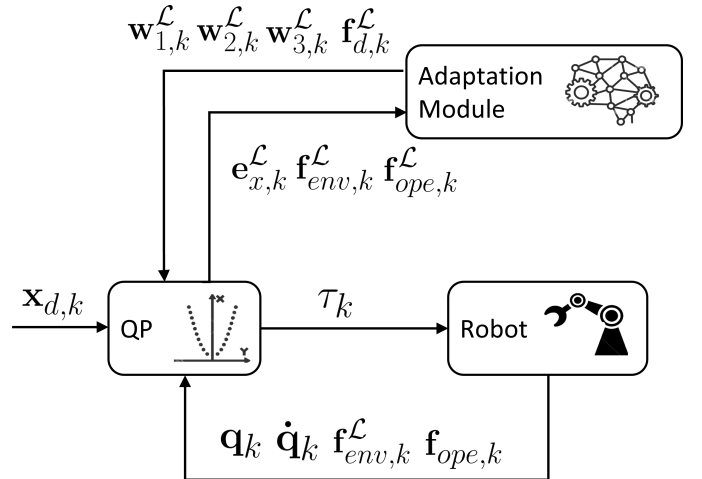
$\mathbf{w}_{1,k}^{\mathcal{L}}\ \mathbf{w}_{2,k}^{\mathcal{L}}\ \mathbf{w}_{3,k}^{\mathcal{L}}\ \mathbf{f}_{d,k}^{\mathcal{L}}$

Adaptation Module

$\mathbf{e}_{x,k}^{\mathcal{L}}\ \mathbf{f}_{env,k}^{\mathcal{L}}\ \mathbf{f}_{ope,k}^{\mathcal{L}}$

$\mathbf{x}_{d,k}$

QP

x

Y

$\tau_k$

Robot

$\mathbf{q}_k\ \dot{\mathbf{q}}_k\ \mathbf{f}_{env,k}^{\mathcal{L}}\ \mathbf{f}_{ope,k}$